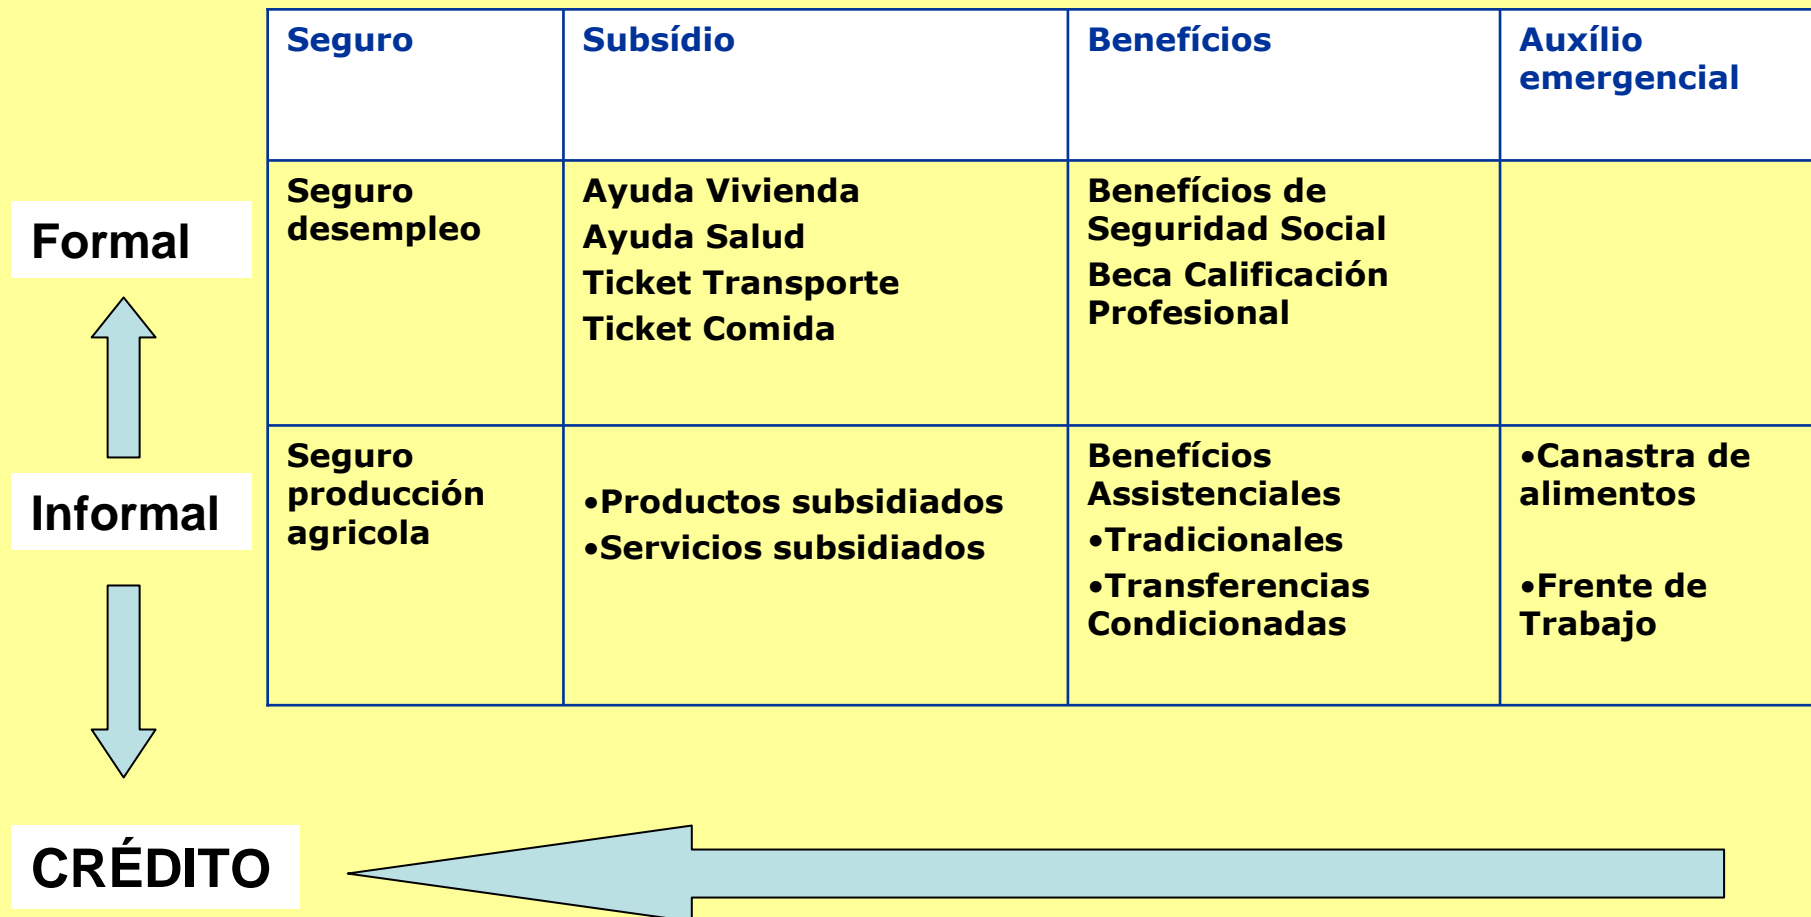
| | Seguro | Subsídio | Benefícios | Auxílio emergencial |
|---|---|---|---|---|
| Formal | Seguro desempleo | Ayuda Vivienda<br>Ayuda Salud<br>Ticket Transporte<br>Ticket Comida | Benefícios de Seguridad Social<br>Beca Calificación Profesional | |
| Informal | Seguro producción agricola | •Productos subsidiados<br>•Servicios subsidiados | Benefícios Assistenciales<br>•Tradicionales<br>•Transferencias Condicionadas | •Canastra de alimentos<br>•Frente de Trabajo |

CRÉDITO